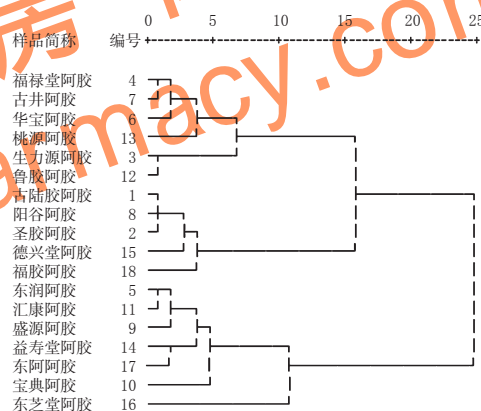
0 5 10 15 20 25

样品简称 编号

福禄堂阿胶 4
古井阿胶 7
华宝阿胶 6
桃源阿胶 13
生力源阿胶 3
鲁胶阿胶 12
古陆胶阿胶 1
阳谷阿胶 8
圣胶阿胶 2
德兴堂阿胶 15
福胶阿胶 18
东润阿胶 5
汇康阿胶 11
盛源阿胶 9
益寿堂阿胶 14
东阿阿胶 17
宝典阿胶 10
东芝堂阿胶 16

macy.com